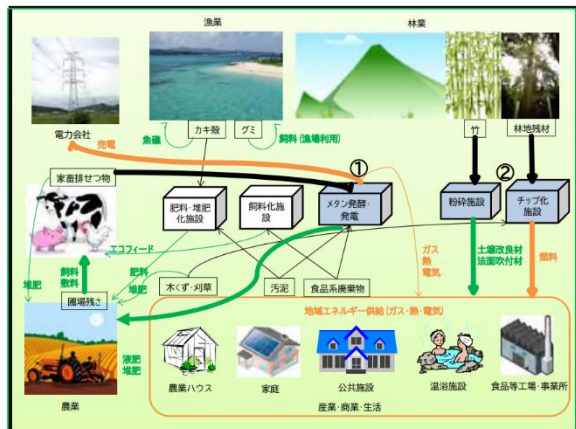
漁業

林業

電力会社

売電

魚礁

カキ殻

グミ

飼料（漁場利用）

竹

林地残材

①

②

家畜排せつ物

肥料・堆肥化施設

飼料化施設

メタン発酵・発電

粉砕施設

チップ化施設

エコフィード

土壌改良材
法面吹付材

燃料

ガス
熱
電気

飼料
敷料

堆肥

肥料
堆肥

圃場残さ

木くず・刈草

汚泥

食品系廃棄物

地域エネルギー供給（ガス・熱・電気）

液肥
堆肥

農業ハウス

家庭

公共施設

温浴施設

食品等工場・事業所

農業

産業・商業・生活